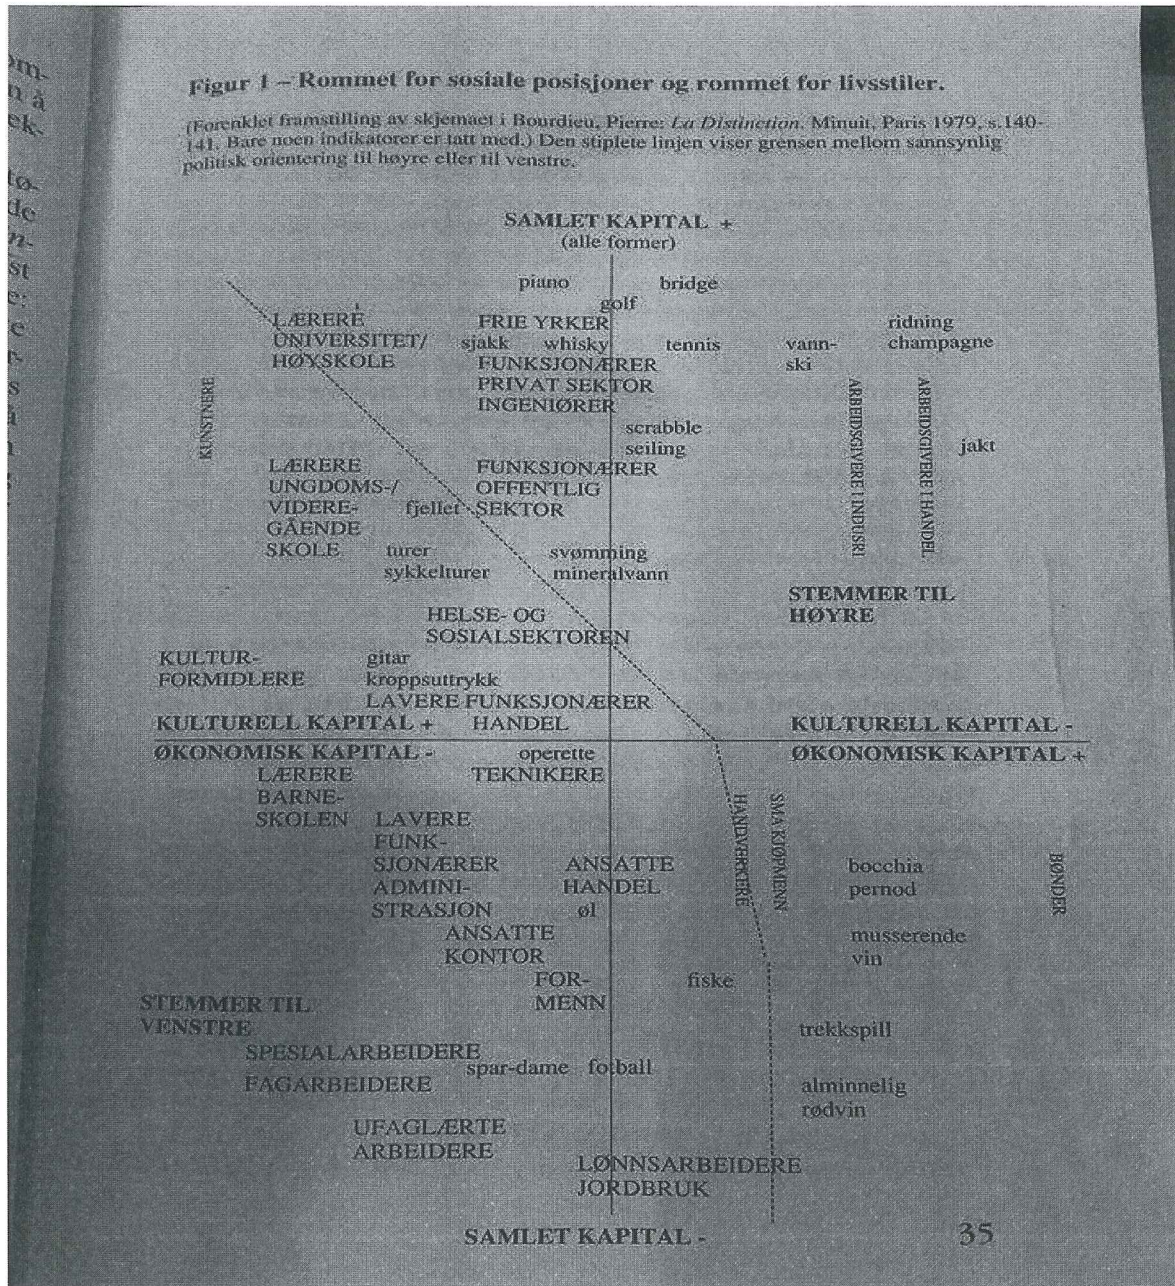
Figur 1 – Rommet for sosiale posisjoner og rommet for livsstiler.

(Forenklet framstilling av skjemaet i Bourdieu, Pierre: *La Distinction*. Minuit, Paris 1979, s.140-141. Bare noen indikatorer er tatt med.) Den stiplete linjen viser grensen mellom sannsynlig politisk orientering til høyre eller til venstre.

SAMLET KAPITAL +
(alle former)

piano
bridge
golf
LÆRERE UNIVERSITET/ HØYSKOLE
FRIE YRKER
sjakk
whisky
tennis
vann-ski
ridning
champagne
FUNKSJONÆRER PRIVAT SEKTOR
INGENIØRER
KUNSTNERE
ARBEIDSGIVERE I INDUSRI
ARBEIDSGIVERE I HANDEL
scrabble
seiling
jakt
LÆRERE UNGDOMS-/ VIDERE-GÅENDE SKOLE
FUNKSJONÆRER OFFENTLIG SEKTOR
fjellet
turer
sykkelturer
svømming
mineralvann
STEMMER TIL HØYRE
HELSE- OG SOSIALSEKTOREN
KULTUR-FORMIDLERE
gitar
kroppsuttrykk
LAVERE FUNKSJONÆRER HANDEL
KULTURELL KAPITAL +
KULTURELL KAPITAL -
ØKONOMISK KAPITAL -
operette
ØKONOMISK KAPITAL +
LÆRERE BARNE-SKOLEN
TEKNIKERE
HÅNDVERKERE
SMÅ KJØPMENN
LAVERE FUNK-SJONÆRER ADMINI-STRASJON
ANSATTE HANDEL
bocchia
pernod
BØNDER
øl
ANSATTE KONTOR
musserende vin
FOR-MENN
fiske
STEMMER TIL VENSTRE
trekkspill
SPESIALARBEIDERE
spar-dame
fotball
FAGARBEIDERE
alminnelig rødvin
UFAGLÆRTE ARBEIDERE
LØNNSARBEIDERE JORDBRUK

SAMLET KAPITAL -
35